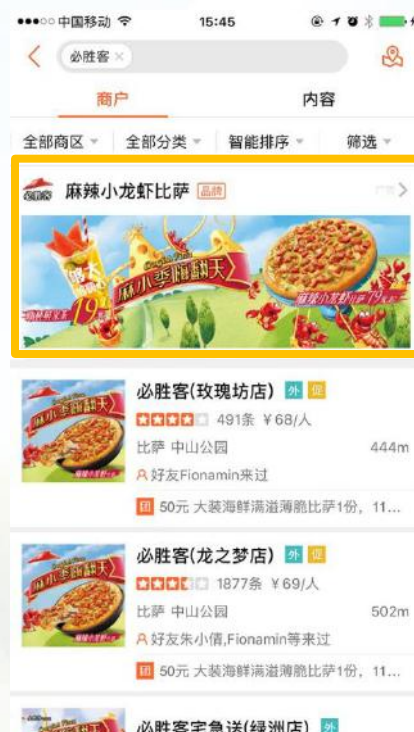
●●●○○ 中国移动 15:45

必胜客 ×

商户
内容

全部商区 ▾
全部分类 ▾
智能排序 ▾
筛选 ▾

麻辣小龙虾比萨 品牌

麻小季嗨翻天

19

必胜客(玫瑰坊店) 外 促
491条 ¥68/人
比萨 中山公园 444m
好友Fionamin来过
团 50元 大装海鲜满溢薄脆比萨1份，11...

麻小季嗨翻天

必胜客(龙之梦店) 外 促
1877条 ¥69/人
比萨 中山公园 502m
好友朱小倩,Fionamin等来过
团 50元 大装海鲜满溢薄脆比萨1份，11...

必胜客宅急送(绿洲店) 外